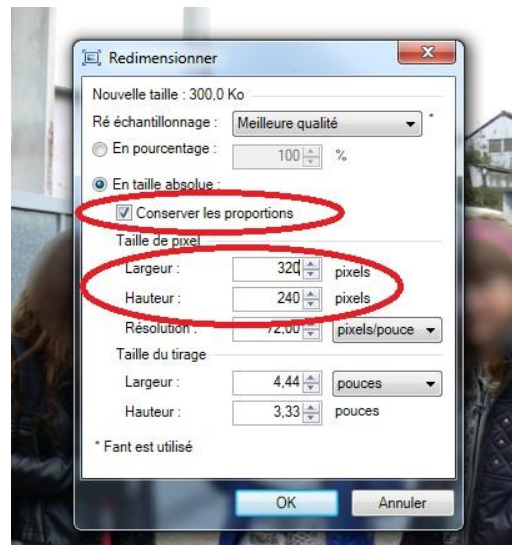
Redimensionner

Nouvelle taille : 300,0 Ko

Ré échantillonnage : Meilleure qualité *

En pourcentage : 100 %

En taille absolue :

Conserver les proportions

Taille de pixel

Largeur : 320 pixels

Hauteur : 240 pixels

Résolution : 72,00 pixels/pouce

Taille du tirage

Largeur : 4,44 pouces

Hauteur : 3,33 pouces

* Fant est utilisé

OK

Annuler